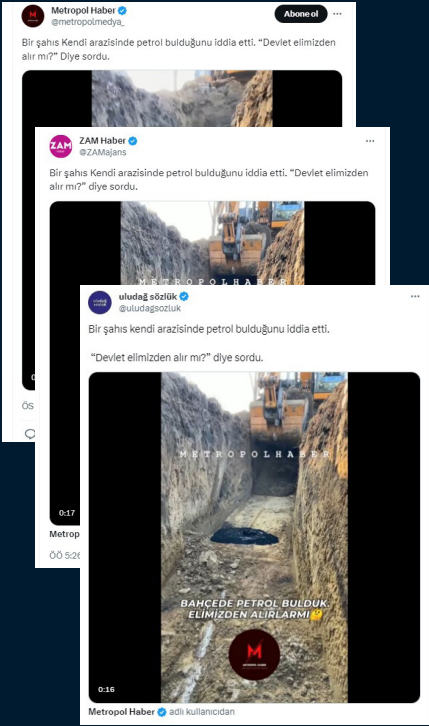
Metropol Haber
@metropolmedya_
Abone ol

Bir şahıs Kendi arazisinde petrol bulduğunu iddia etti. “Devlet elimizden alır mı?” Diye sordu.

ZAM Haber
@ZAMajans

Bir şahıs Kendi arazisinde petrol bulduğunu iddia etti. “Devlet elimizden alır mı?” diye sordu.

METROPOLHABER

0:17
Metropol
ÖÖ 5:26

ÖS

uludağ sözlük
@uludagsozluk

Bir şahıs kendi arazisinde petrol bulduğunu iddia etti.

“Devlet elimizden alır mı?” diye sordu.

METROPOLHABER

BAHÇEDE PETROL BULDUK. ELİMİZDEN ALIRLARMI

0:16
Metropol Haber adlı kullanıcıdan